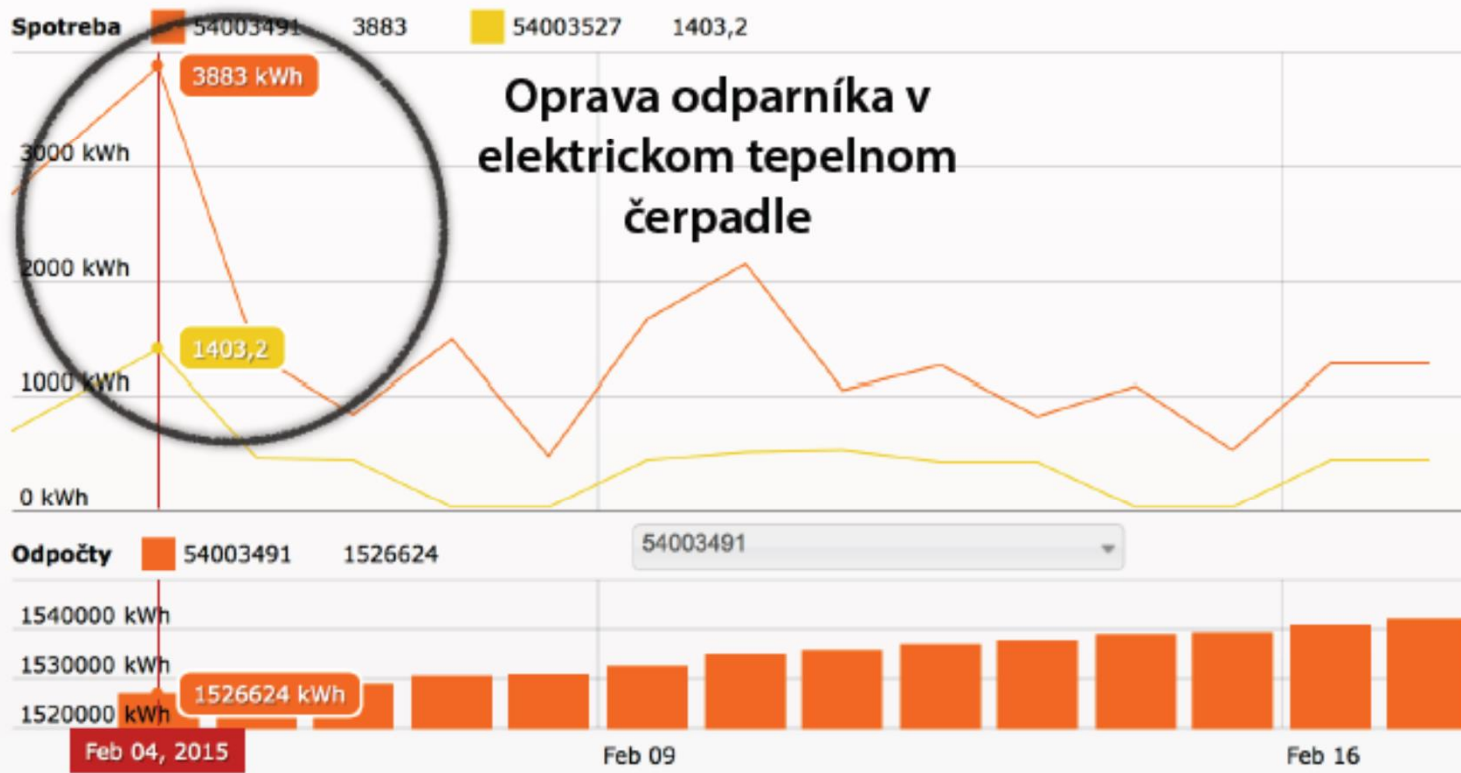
Spotreba 54003491 3883 54003527 1403,2

3883 kWh

Oprava odparníka v elektrickom tepelnom čerpadle

3000 kWh

2000 kWh

1403,2

1000 kWh

0 kWh

Odpočty 54003491 1526624

54003491

1540000 kWh

1530000 kWh

1526624 kWh

1520000 kWh

Feb 04, 2015

Feb 09

Feb 16